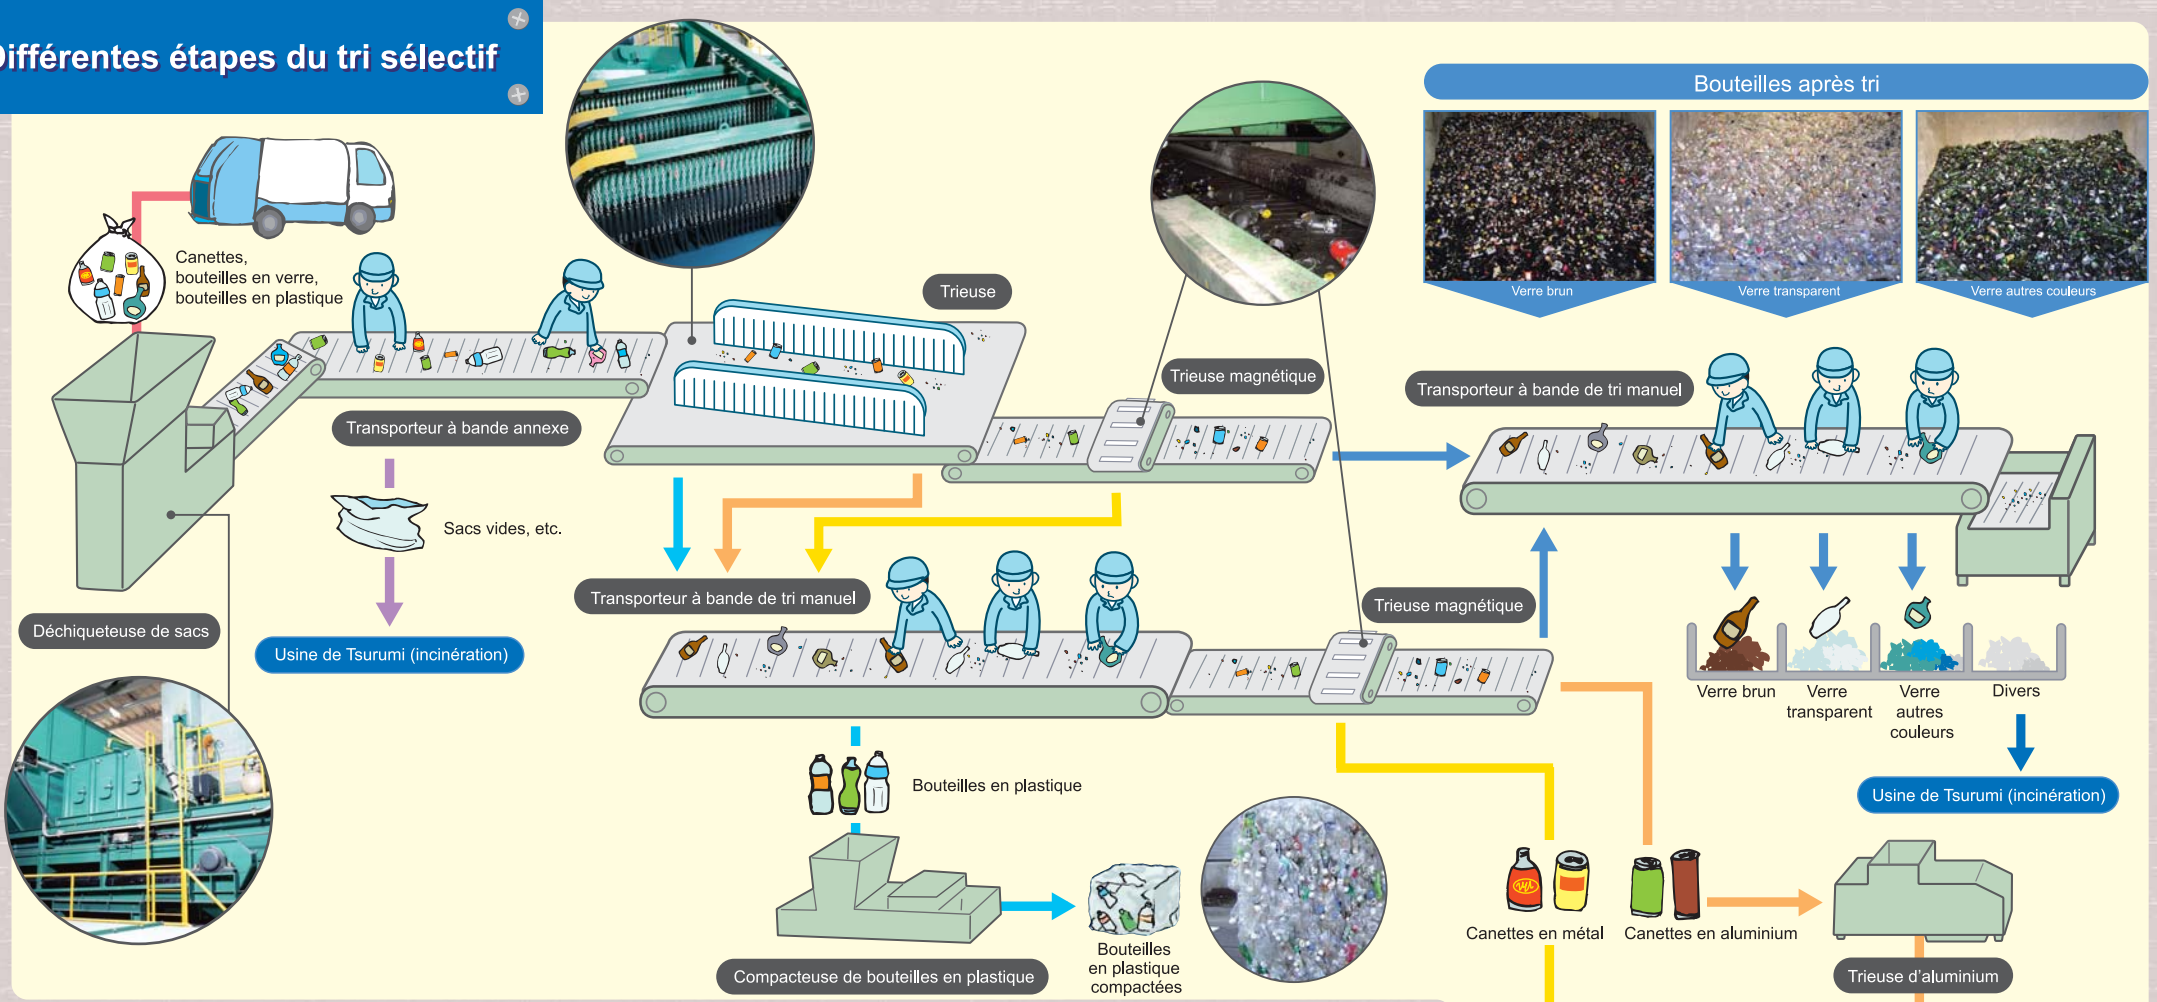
Différentes étapes du tri sélectif

Bouteilles après tri

Verre brun

Verre transparent

Verre autres couleurs

Canettes, bouteilles en verre, bouteilles en plastique

Trieuse

Trieuse magnétique

Transporteur à bande de tri manuel

Transporteur à bande annexe

Sacs vides, etc.

Transporteur à bande de tri manuel

Trieuse magnétique

Déchiqueteuse de sacs

Usine de Tsurumi (incinération)

Verre brun

Verre transparent

Verre autres couleurs

Divers

Usine de Tsurumi (incinération)

Bouteilles en plastique

Bouteilles en plastique compactées

Canettes en métal

Canettes en aluminium

Compacteuse de bouteilles en plastique

Trieuse d'aluminium